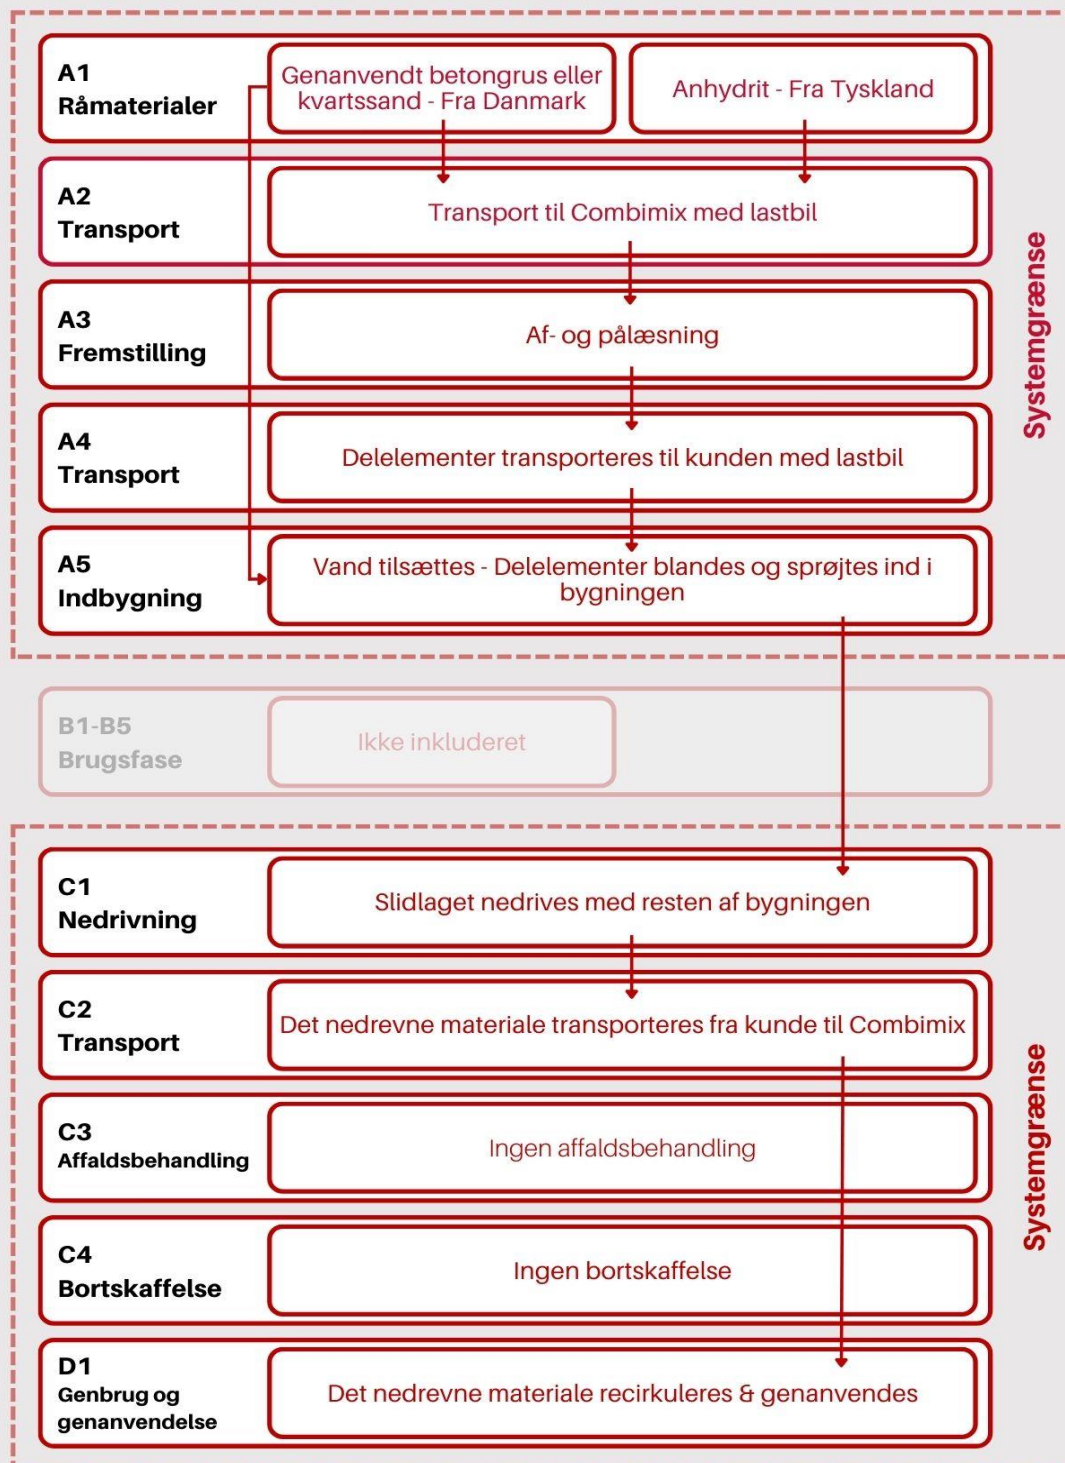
A1
Råmaterialer

Genanvendt betongrus eller kvartssand - Fra Danmark

Anhydrit - Fra Tyskland

A2
Transport

Transport til Combimix med lastbil

A3
Fremstilling

Af- og pålæsning

A4
Transport

Delelementer transporteres til kunden med lastbil

A5
Indbygning

Vand tilsættes - Delelementer blandes og sprøjtes ind i bygningen

Systemgrænse

B1-B5
Brugsfase

Ikke inkluderet

C1
Nedrivning

Slidlaget nedrives med resten af bygningen

C2
Transport

Det nedrevne materiale transporteres fra kunde til Combimix

C3
Affaldsbehandling

Ingen affaldsbehandling

C4
Bortskaffelse

Ingen bortskaffelse

D1
Genbrug og genanvendelse

Det nedrevne materiale recirkuleres & genanvendes

Systemgrænse